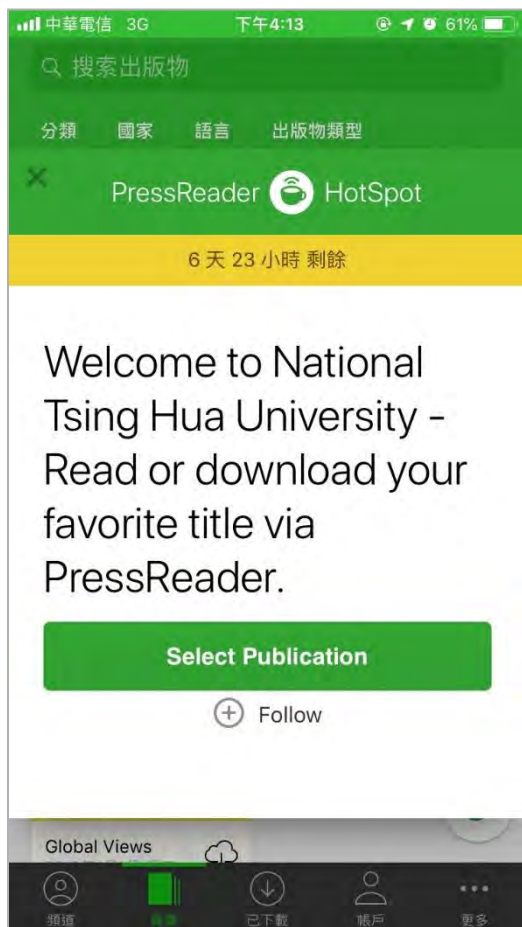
中華電信 3G 下午4:13 61%

搜索出版物

分類 國家 語言 出版物類型

×

PressReader HotSpot

6 天 23 小時 剩餘

Welcome to National Tsing Hua University - Read or download your favorite title via PressReader.

Select Publication

Follow

Global Views

頻道 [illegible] 已下載 帳戶 更多